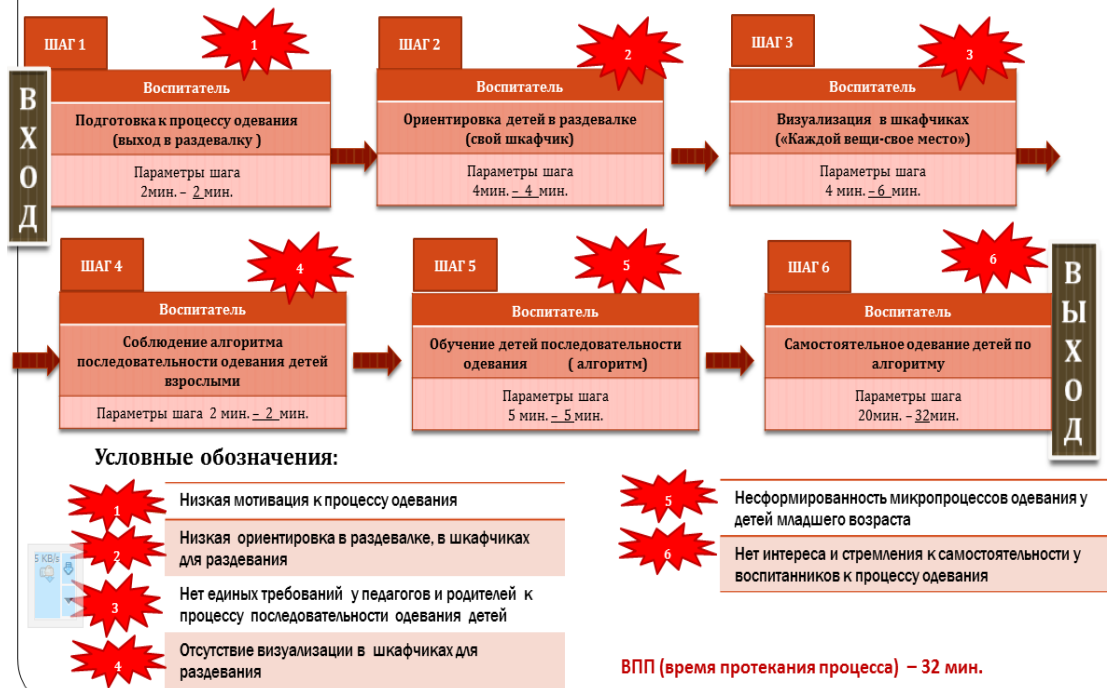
ВХОД

ШАГ 1
1
Воспитатель
Подготовка к процессу одевания (выход в раздевалку )
Параметры шага
2мин. – 2 мин.

ШАГ 2
2
Воспитатель
Ориентировка детей в раздевалке (свой шкафчик)
Параметры шага
4мин. – 4 мин.

ШАГ 3
3
Воспитатель
Визуализация в шкафчиках («Каждой вещи-свое место»)
Параметры шага
4 мин. – 6 мин.

ШАГ 4
4
Воспитатель
Соблюдение алгоритма последовательности одевания детей взрослыми
Параметры шага 2 мин. – 2 мин.

ШАГ 5
5
Воспитатель
Обучение детей последовательности одевания ( алгоритм)
Параметры шага
5 мин. – 5 мин.

ШАГ 6
6
Воспитатель
Самостоятельное одевание детей по алгоритму
Параметры шага
20мин. – 32мин.

ВЫХОД

Условные обозначения:

1 Низкая мотивация к процессу одевания
2 Низкая ориентировка в раздевалке, в шкафчиках для раздевания
3 Нет единых требований у педагогов и родителей к процессу последовательности одевания детей
4 Отсутствие визуализации в шкафчиках для раздевания
5 Несформированность микропроцессов одевания у детей младшего возраста
6 Нет интереса и стремления к самостоятельности у воспитанников к процессу одевания

5 KB/s

ВПП (время протекания процесса) – 32 мин.